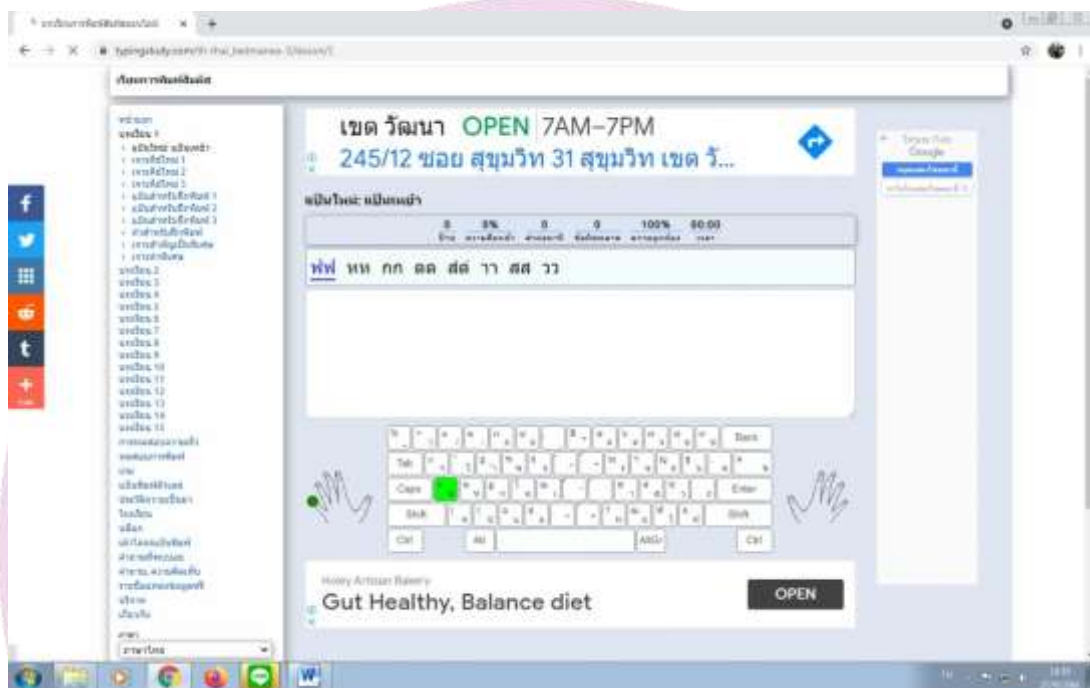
เขต วัฒนา OPEN 7AM–7PM

245/12 ซอย สุขุมวิท 31 สุขุมวิท เขต วั...

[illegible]

| 0 | 0% | 0 | 0 | 100% | 00:00 |
|---|---|---|---|---|---|

ฟฟ หห กก ดด สส าา สส วว

Back

Tab

Caps

Enter

Shift

Shift

Ctrl

Alt

AltGr

Ctrl

Gut Healthy, Balance diet

OPEN